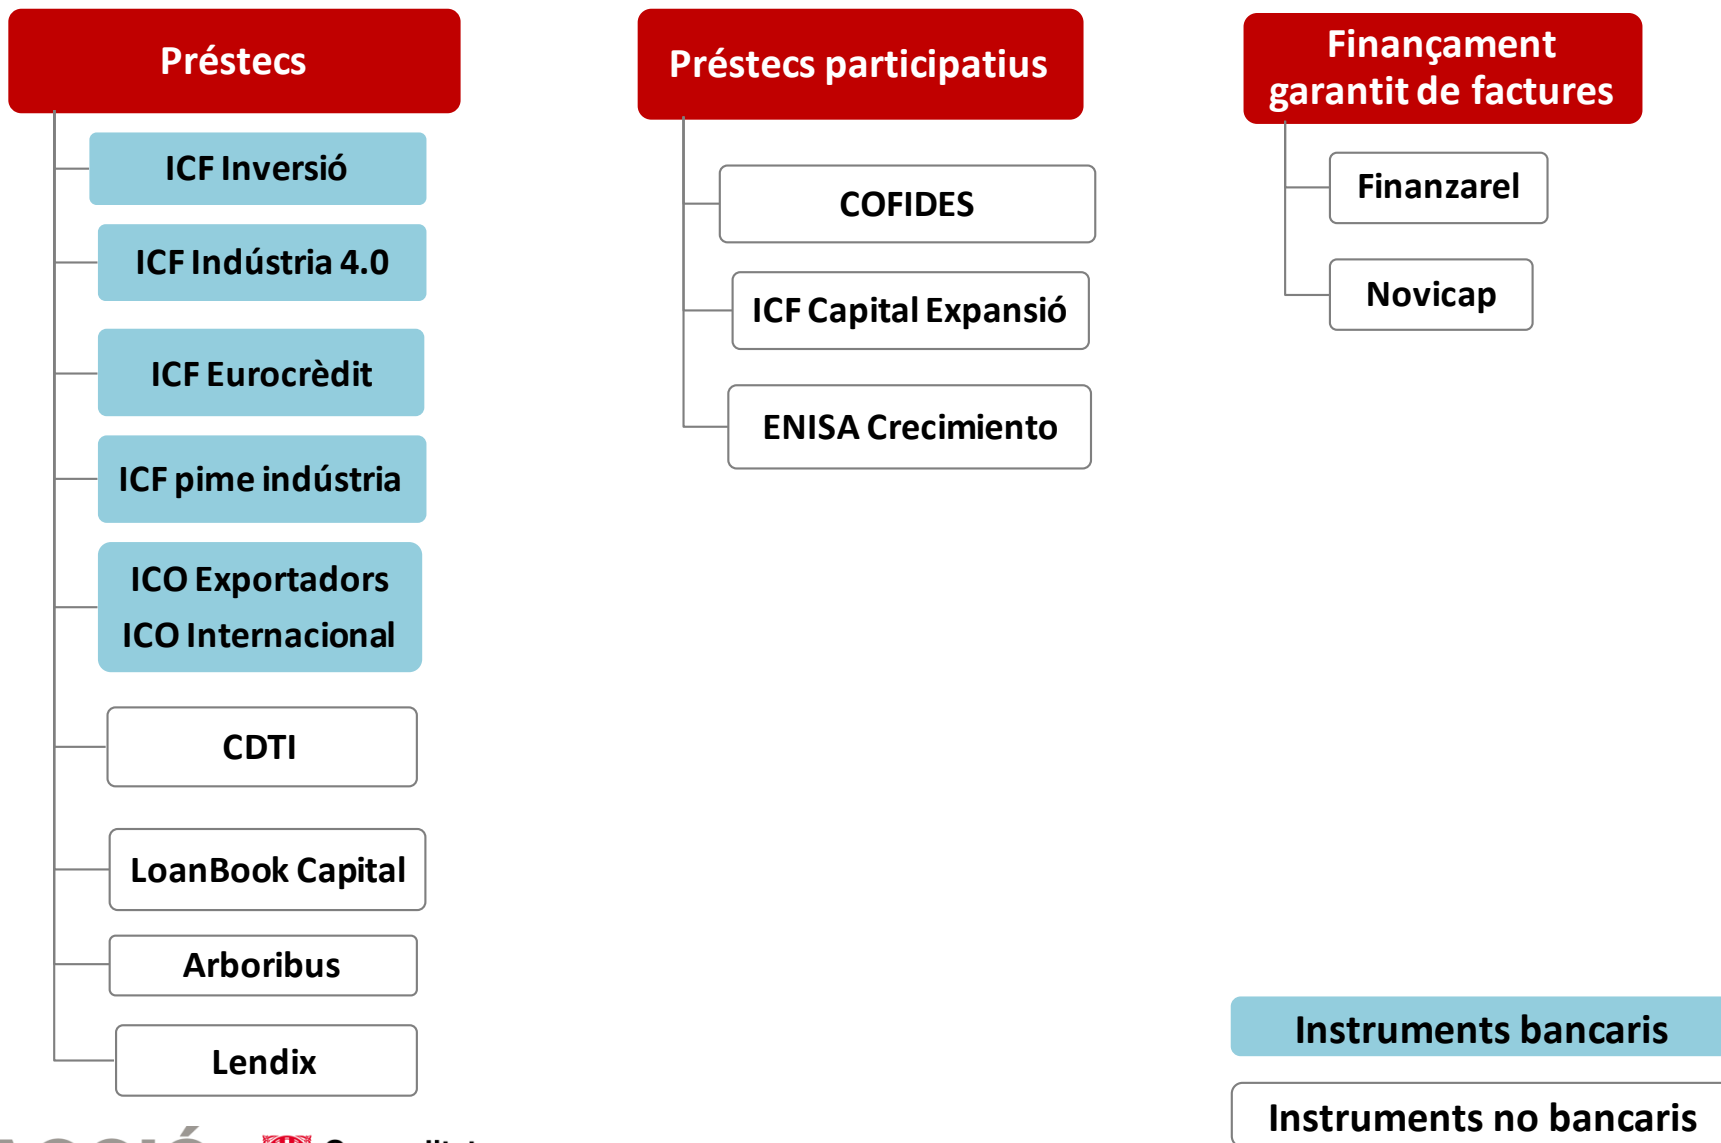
Préstecs

ICF Inversió

ICF Indústria 4.0

ICF Eurocrèdit

ICF pime indústria

ICO Exportadors
ICO Internacional

CDTI

LoanBook Capital

Arboribus

Lendix

Préstecs participatius

COFIDES

ICF Capital Expansió

ENISA Crecimiento

Finançament garantit de factures

Finanzarel

Novicap

Instruments bancaris

Instruments no bancaris

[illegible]